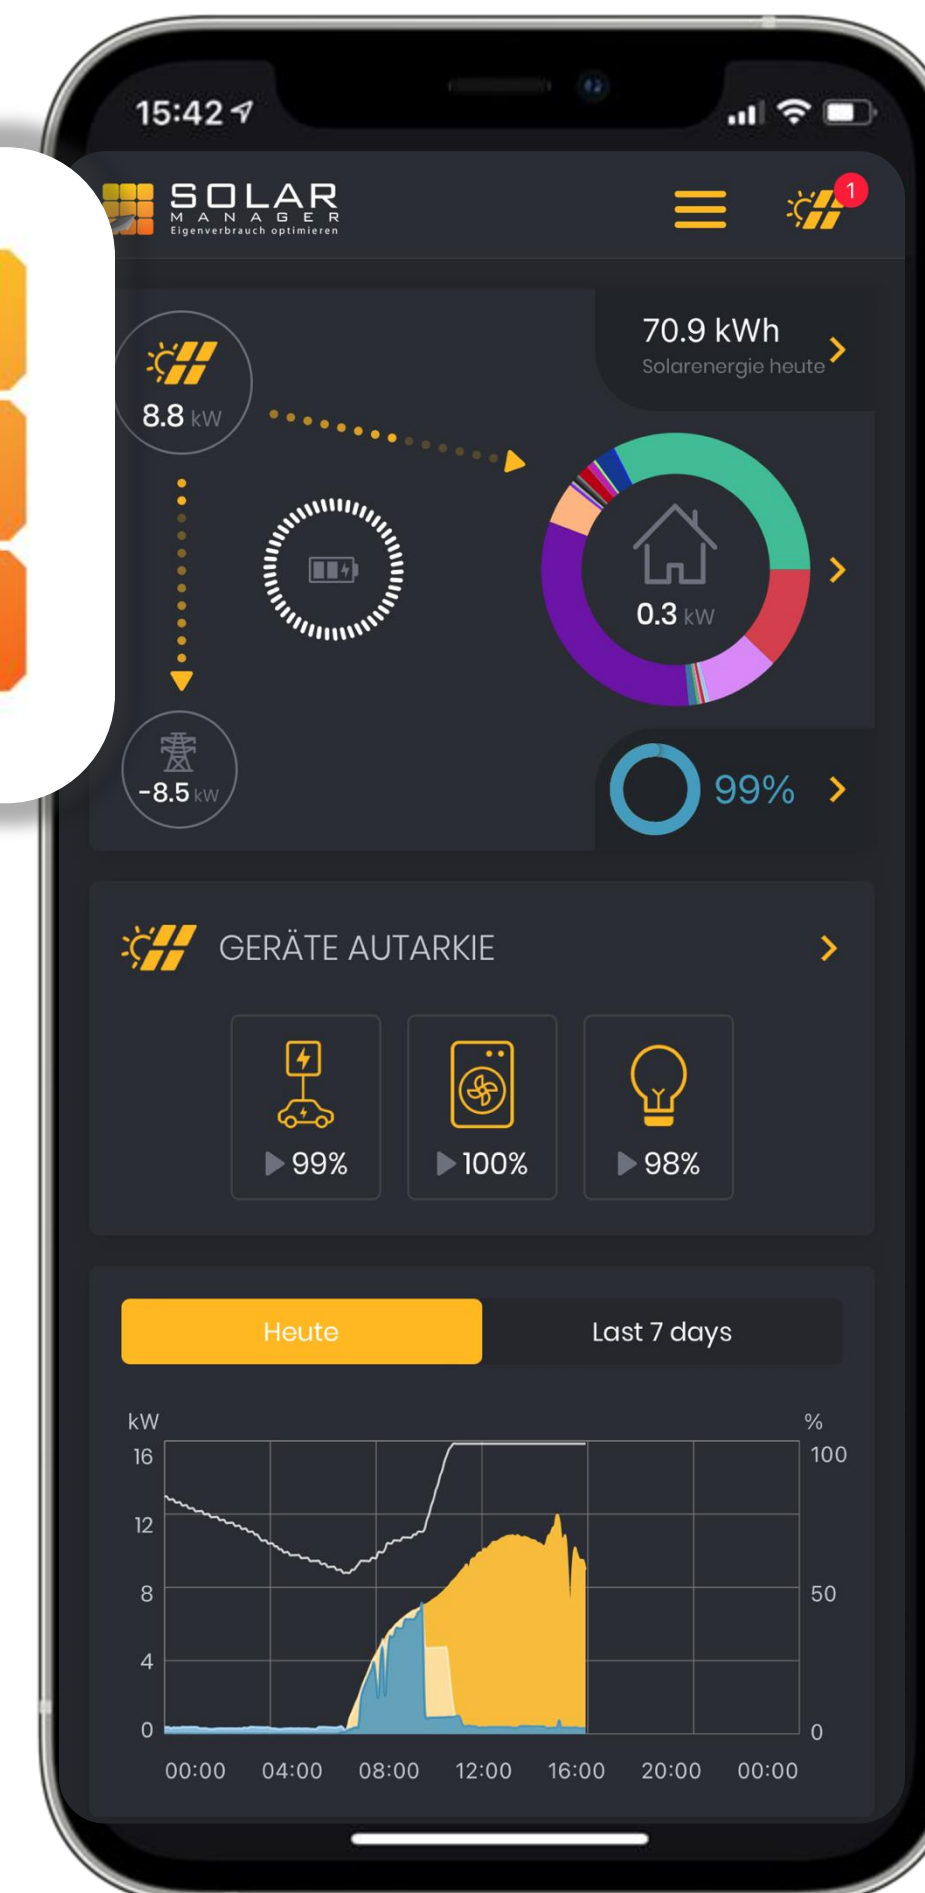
15:42

SOLAR MANAGER
Eigenverbrauch optimieren

1

70.9 kWh
Solarenergie heute

8.8 kW

0.3 kW

-8.5 kW

99%

GERÄTE AUTARKIE

99%

100%

98%

Heute

Last 7 days

kW

%

16

12

8

4

0

100

50

0

00:00 04:00 08:00 12:00 16:00 20:00 00:00